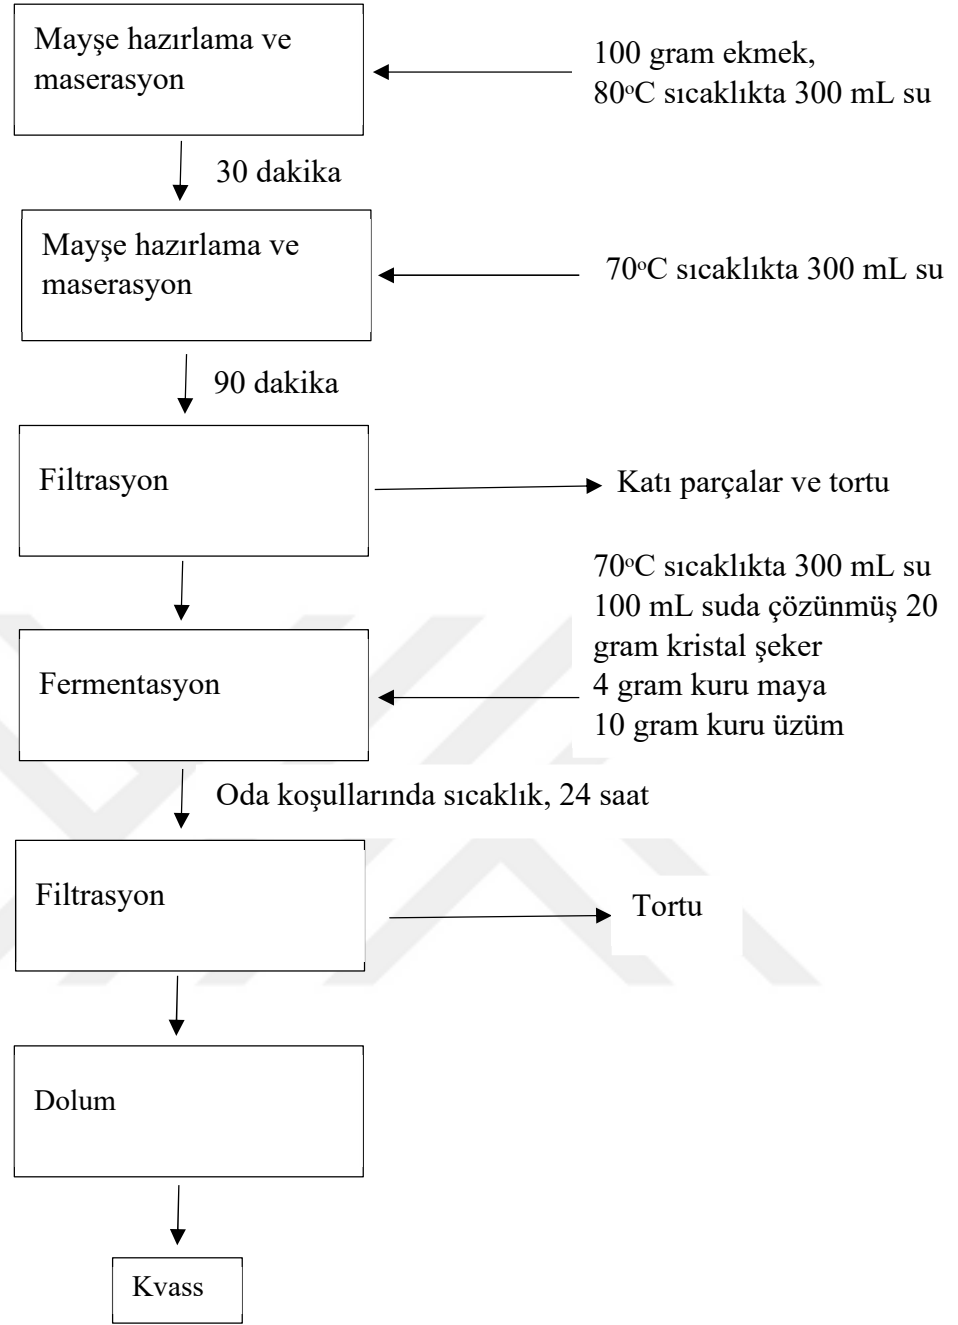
Mayşe hazırlama ve maserasyon

100 gram ekmek,
80$^{o}$C sıcaklıkta 300 mL su

30 dakika

Mayşe hazırlama ve maserasyon

70$^{o}$C sıcaklıkta 300 mL su

90 dakika

Filtrasyon

Katı parçalar ve tortu

70$^{o}$C sıcaklıkta 300 mL su
100 mL suda çözünmüş 20 gram kristal şeker
4 gram kuru maya
10 gram kuru üzüm

Fermentasyon

Oda koşullarında sıcaklık, 24 saat

Filtrasyon

Tortu

Dolum

Kvass